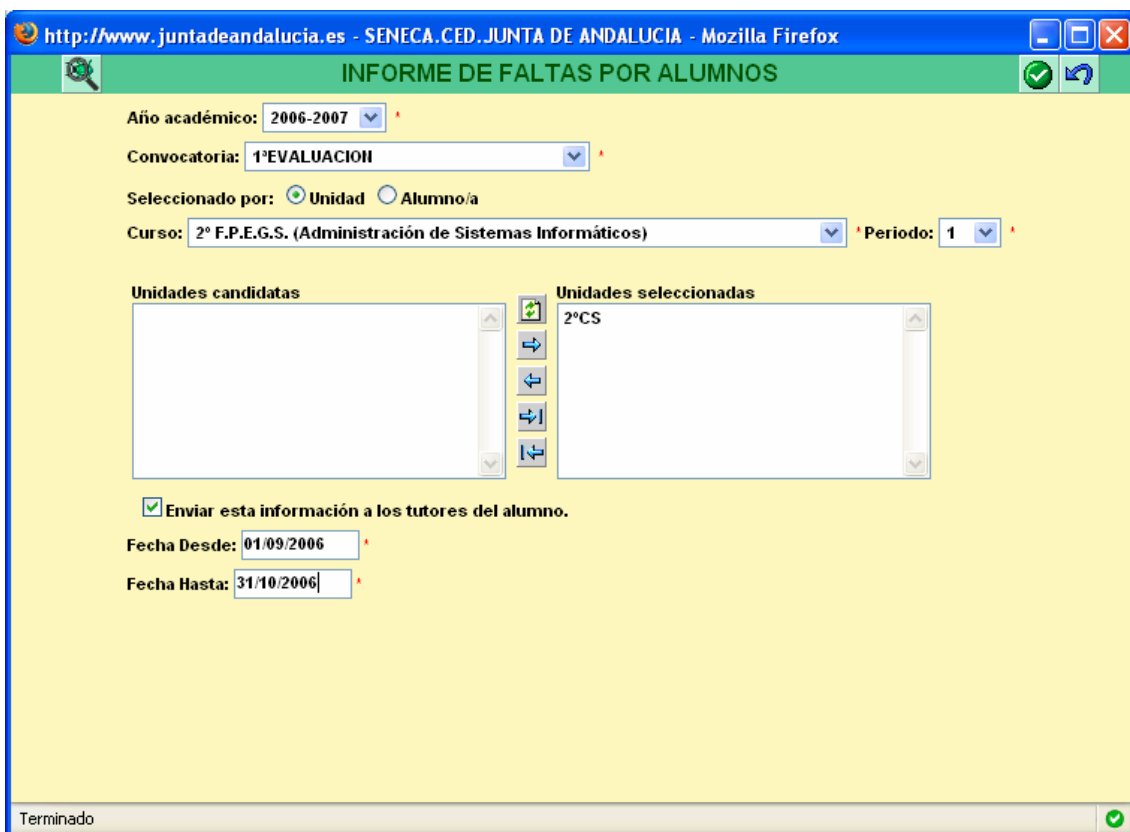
http://www.juntadeandalucia.es - SENECA.CED.JUNTA DE ANDALUCIA - Mozilla Firefox

INFORME DE FALTAS POR ALUMNOS

Año académico: 2006-2007 *

Convocatoria: 1ªEVALUACION *

Seleccionado por: Unidad Alumno/a

Curso: 2º F.P.E.G.S. (Administración de Sistemas Informáticos) *Periodo: 1 *

Unidades candidatas

Unidades seleccionadas

2ºCS

Enviar esta información a los tutores del alumno.

Fecha Desde: 01/09/2006 *

Fecha Hasta: 31/10/2006 *

Terminado